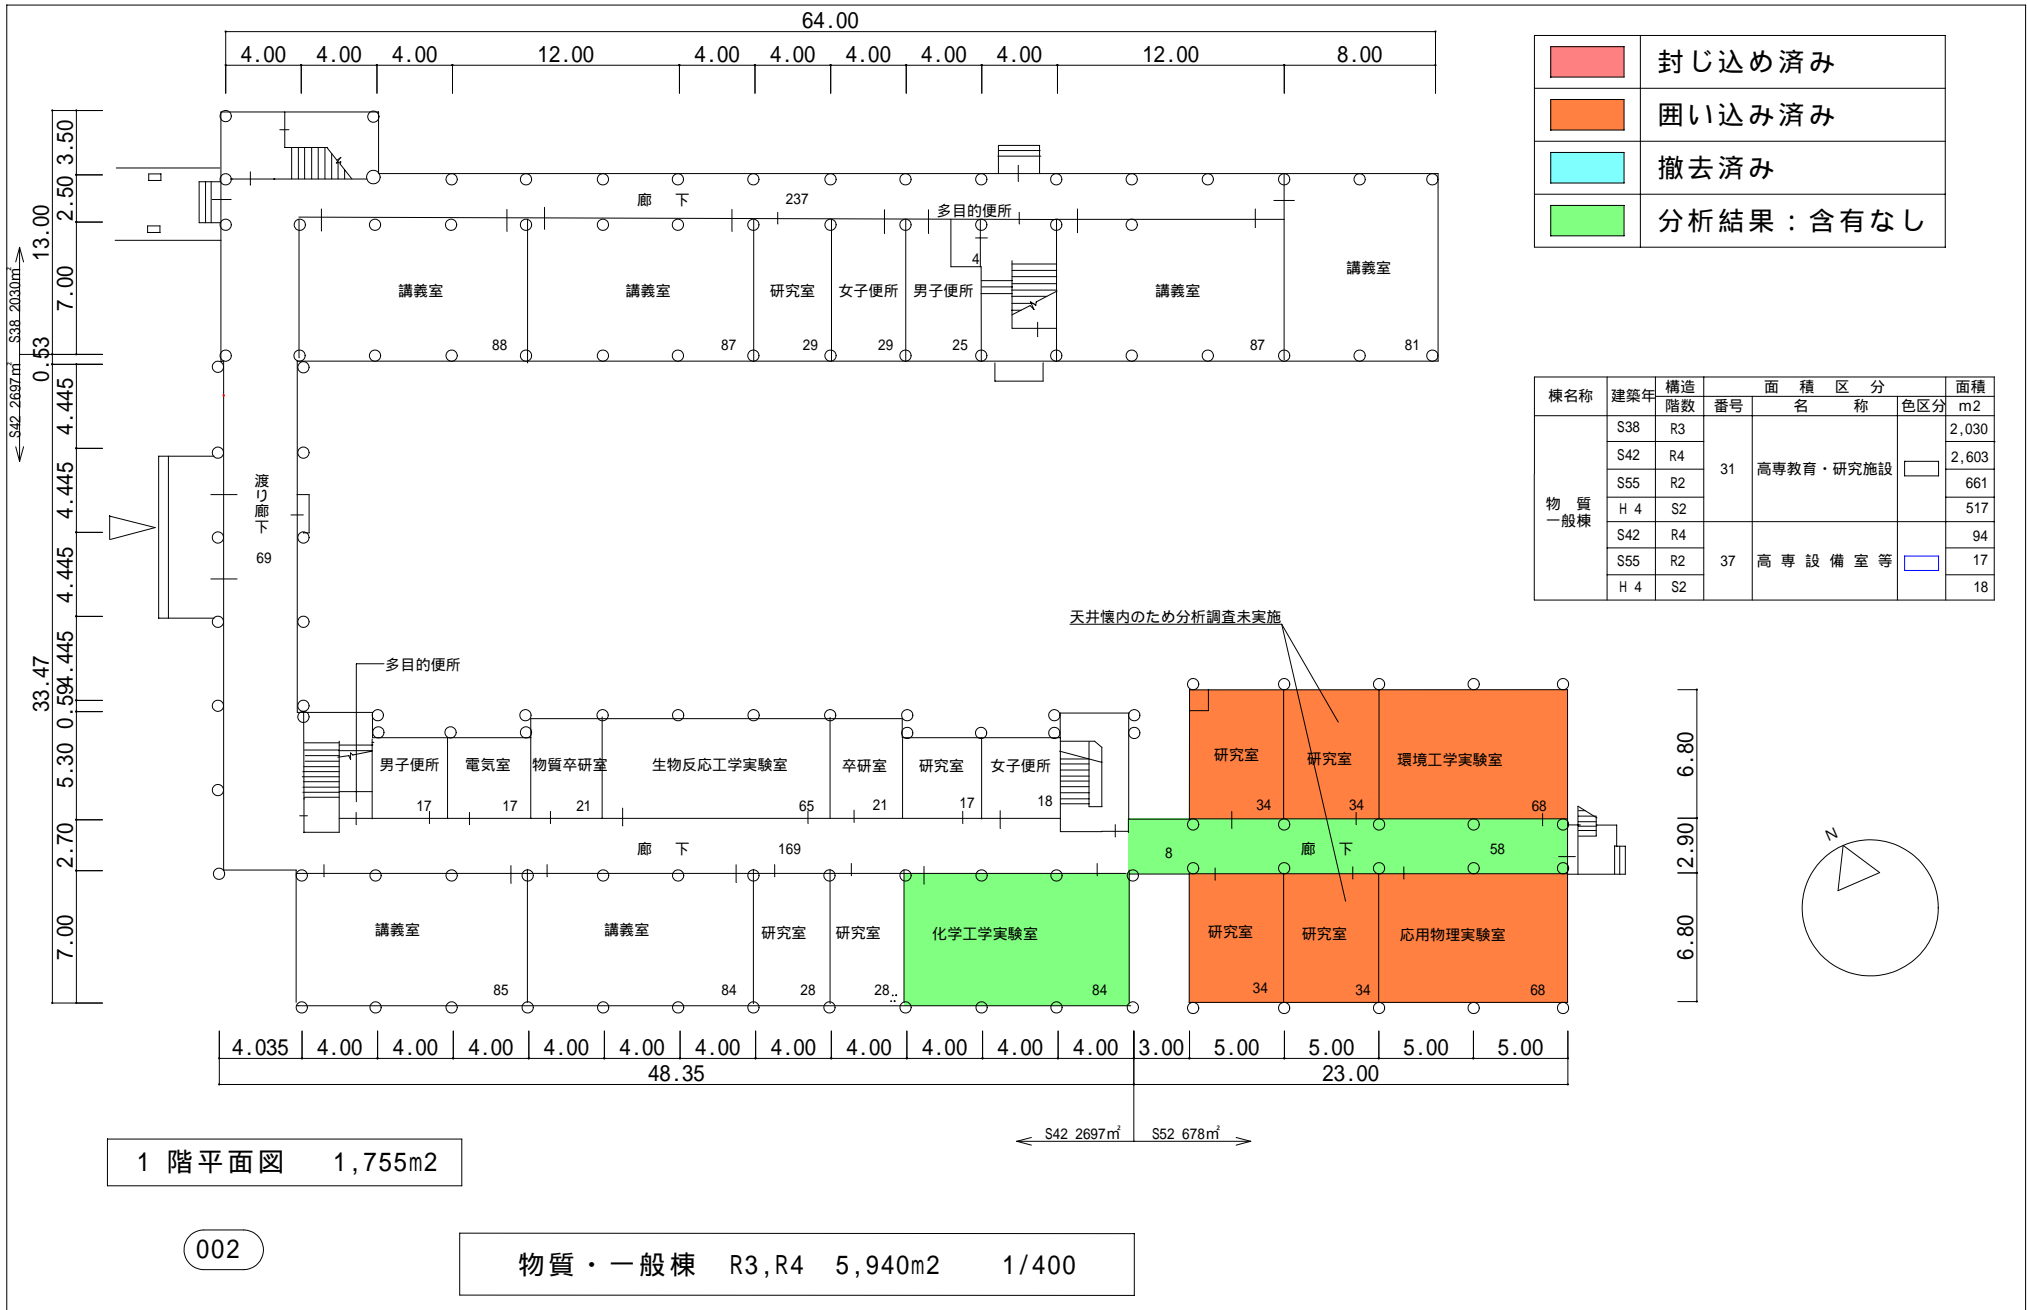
64.00
4.00 4.00 4.00 12.00 4.00 4.00 4.00 4.00 4.00 12.00 8.00

| | 封じ込め済み |
|---|---|
| | 囲い込み済み |
| | 撤去済み |
| | 分析結果：含有なし |

3.50 2.50 13.00 7.00 0.53 S38 2030㎡ S42 2697㎡ 4.445 4.445 4.445 33.47 4.445 0.59 5.30 2.70 7.00

廊 下 237
多目的便所
講義室 88
講義室 87
研究室 29
女子便所 29
男子便所 25
4
講義室 87
講義室 81

| 棟名称 | 建築年 | 構造 階数 | 面積区分 番号 | 名称 | 色区分 | 面積 m2 |
|---|---|---|---|---|---|---|
| 物質一般棟 | S38 | R3 | 31 | 高専教育・研究施設 | | 2,030 |
| | S42 | R4 | | | | 2,603 |
| | S55 | R2 | | | | 661 |
| | H 4 | S2 | | | | 517 |
| | S42 | R4 | 37 | 高専設備室等 | | 94 |
| | S55 | R2 | | | | 17 |
| | H 4 | S2 | | | | 18 |

渡り廊下 69
天井懐内のため分析調査未実施
多目的便所
男子便所 17
電気室 17
物質卒研室 21
生物反応工学実験室 65
卒研室 21
研究室 17
女子便所 18
研究室 34
研究室 34
環境工学実験室 68
6.80
廊 下 169
8
廊 下 58
2.90
講義室 85
講義室 84
研究室 28
研究室 28
化学工学実験室 84
研究室 34
研究室 34
応用物理実験室 68
6.80
N

4.035 4.00 4.00 4.00 4.00 4.00 4.00 4.00 4.00 4.00 4.00 4.00 3.00 5.00 5.00 5.00 5.00
48.35 23.00
S42 2697㎡ S52 678㎡

1 階平面図 1,755m2

002

物質・一般棟 R3,R4 5,940m2 1/400